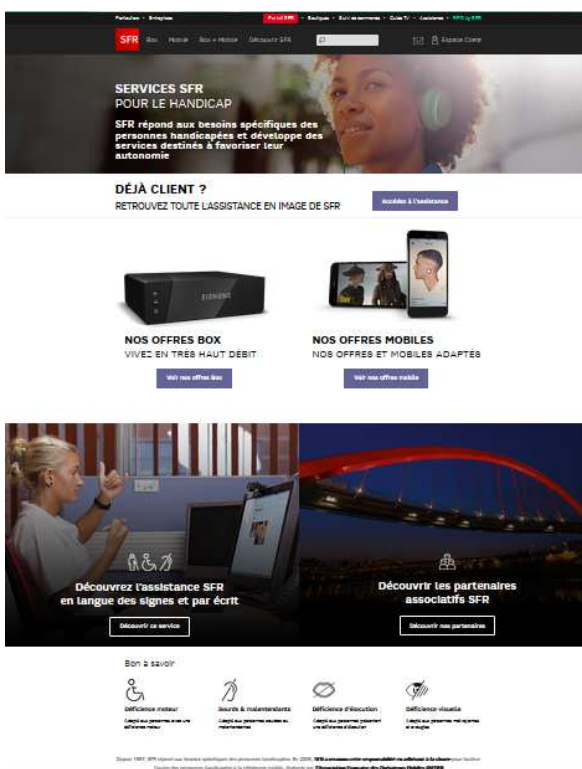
Particuliers · Entreprises

Portail SFR · Boutiques · Suivi de commande · Guide TV · Assistance · RED by SFR

SFR Box Mobile Box + Mobile Découvrir SFR

Espace Client

SERVICES SFR
POUR LE HANDICAP

SFR répond aux besoins spécifiques des personnes handicapées et développe des services destinés à favoriser leur autonomie

DÉJÀ CLIENT ?
RETROUVEZ TOUTE L'ASSISTANCE EN IMAGE DE SFR

Accédez à l'assistance

NOS OFFRES BOX
VIVEZ EN TRES HAUT DÉBIT

Voir nos offres box

NOS OFFRES MOBILES
NOS OFFRES ET MOBILES ADAPTÉS

Voir nos offres mobile

Découvrez l'assistance SFR en langue des signes et par écrit

Découvrir ce service

Découvrir les partenaires associatifs SFR

Découvrir nos partenaires

Bon à savoir

Déficience moteur

Sourds & malentendants

Déficience d'élocution

Déficience visuelle

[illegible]